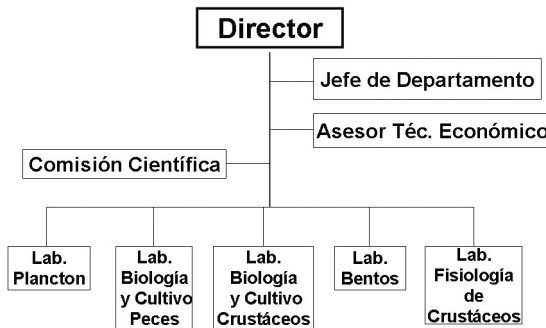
Director

Jefe de Departamento

Asesor Téc. Económico

Comisión Científica

Lab. Plancton

Lab. Biología y Cultivo Peces

Lab. Biología y Cultivo Crustáceos

Lab. Bentos

Lab. Fisiología de Crustáceos